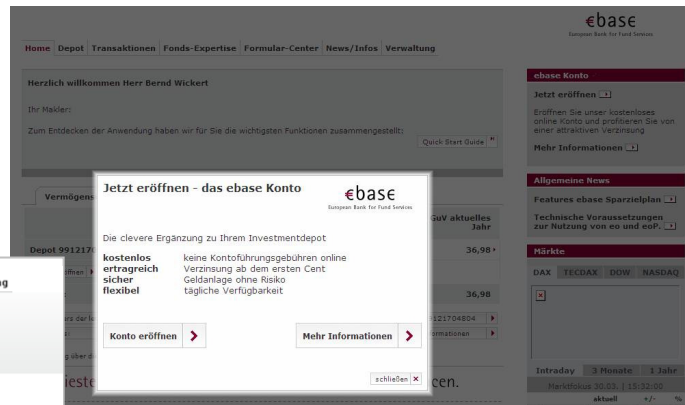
€base
European Bank for Fund Services

Home | Depot | Transaktionen | Fonds-Expertise | Formular-Center | News/Infos | Verwaltung

Herzlich willkommen Herr Bernd Wickert

Ihr Makler:

Zum Entdecken der Anwendung haben wir für Sie die wichtigsten Funktionen zusammengestellt:

Quick Start Guide

ebase Konto

Jetzt eröffnen

Eröffnen Sie unser kostenloses online Konto und profitieren Sie von einer attraktiven Verzinsung

Mehr Informationen

Allgemeine News

Features ebase Sparzielplan

Technische Voraussetzungen zur Nutzung von eo und eoP.

Märkte

DAX | TECDAX | DOW | NASDAQ

Intraday | 3 Monate | 1 Jahr

Marktfokus 30.03. | 15:32:00

aktuell | +/- | %

Vermögens

GuV aktuelles Jahr

Depot 9912170

36,98

36,98

121704804

nformationen

cen.

Jetzt eröffnen - das ebase Konto

€base
European Bank for Fund Services

Die clevere Ergänzung zu Ihrem Investmentdepot

kostenlos	keine Kontoführungsgebühren online
ertragreich	Verzinsung ab dem ersten Cent
sicher	Geldanlage ohne Risiko
flexibel	tägliche Verfügbarkeit

Konto eröffnen

Mehr Informationen

schließen ×